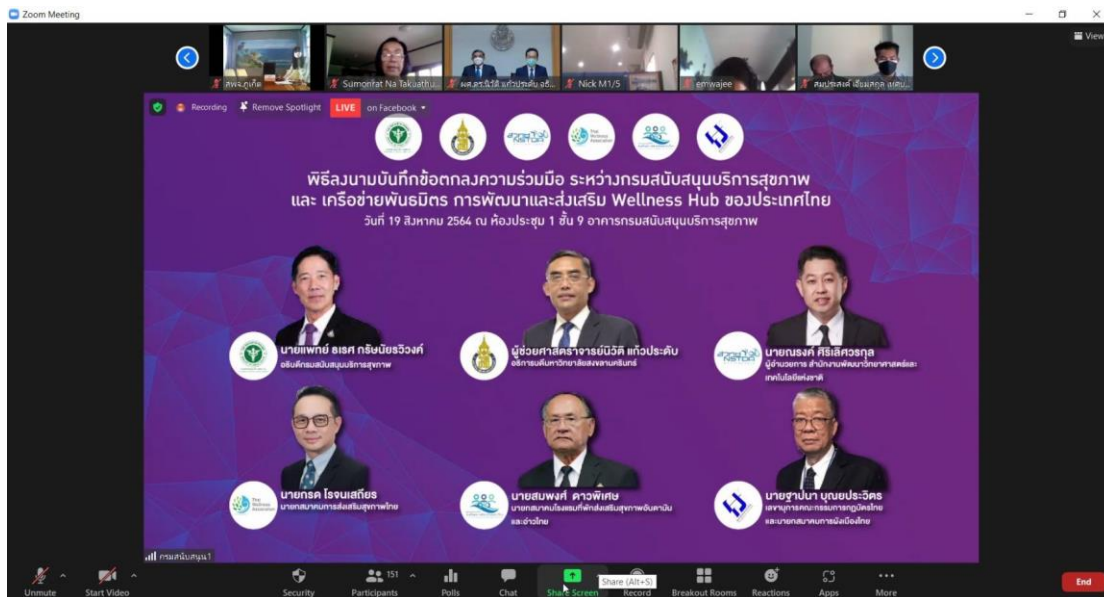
Zoom Meeting

View

สพจ.ภูเก็ต
Sumonrat Na Takuathu...
ผศ.ดร.นิวัติ แก้วประดับ อธิ...
Nick M1/S
emwajee
สมประสงค์ เชี่ยงสกุล แต่ง...

Recording
Remove Spotlight
LIVE on Facebook

พิธีลงนามบันทึกข้อตกลงความร่วมมือ ระหว่างกรมสนับสนุนบริการสุขภาพ และ เครือข่ายพันธมิตร การพัฒนาและส่งเสริม Wellness Hub ของประเทศไทย

วันที่ 19 สิงหาคม 2564 ณ ห้องประชุม 1 ชั้น 9 อาคารกรมสนับสนุนบริการสุขภาพ

นายแพทย์ ธเรศ กรัษนัยรวิวงค์
อธิบดีกรมสนับสนุนบริการสุขภาพ

ผู้ช่วยศาสตราจารย์นิวัติ แก้วประดับ
อธิการบดีมหาวิทยาลัยสงขลานครินทร์

นายณรงค์ ศิริเลิศวรกุล
ผู้อำนวยการ สำนักงานพัฒนาวิทยาศาสตร์และเทคโนโลยีแห่งชาติ

นายกรด โรจนเสถียร
นายกสมาคมการส่งเสริมสุขภาพไทย

นายสมพงศ์ ดาวพิเศษ
นายกสมาคมโรงแรมที่พักส่งเสริมสุขภาพอันดามันและอ่าวไทย

นายฐาปนา บุณยประวิตร
เลขาธิการคณะกรรมการกฤษฎีกาไทย และนายกสมาคมการบังเมืองไทย

กรมสนับสนุน1

Unmute
Start Video
Security
151
Participants
Polls
Chat
Share Screen
Share (Alt+S)
Record
Breakout Rooms
Reactions
Apps
More
End